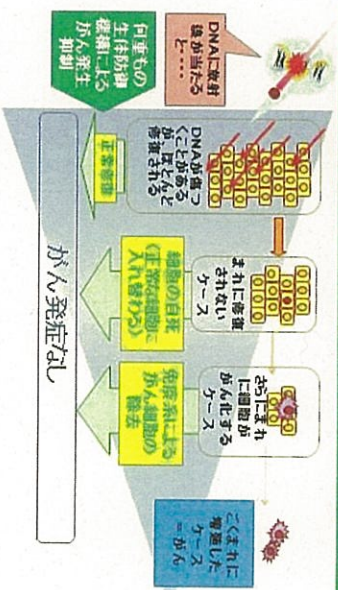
DNAに放射線が当たると…

何重もの生体防御機構によるがん発生抑制

DNA損傷が起こることがあるがほとんどは修復される

正常修復

まれに修復されないケース

細胞の自死（正常な細胞に入れ替わる）

さらにまれに細胞ががん化するケース

免疫系によるがん細胞の除去

ごくまれに増殖したケース＝がん

がん発症なし